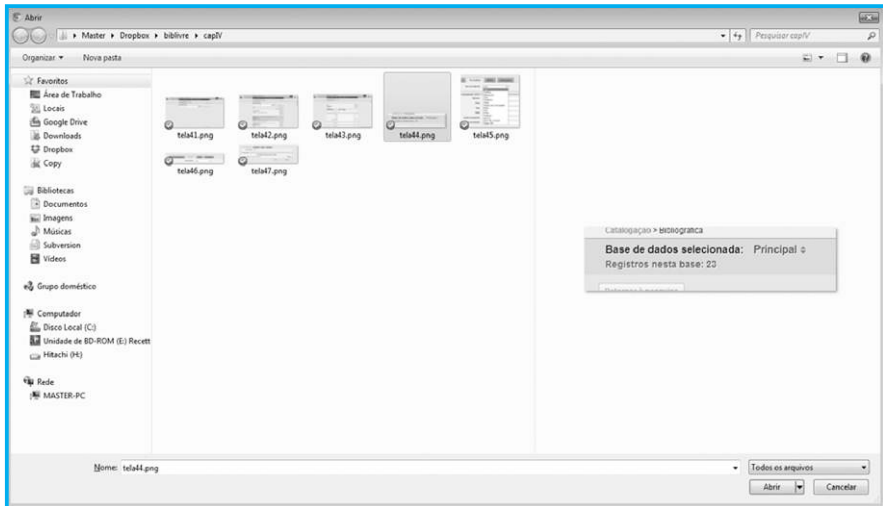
Abrir

Master ▸ Dropbox ▸ biblivre ▸ capIV

Pesquisar capIV

Organizar ▾ Nova pasta

Favoritos
Área de Trabalho
Locais
Google Drive
Downloads
Dropbox
Copy

Bibliotecas
Documentos
Imagens
Músicas
Subversion
Vídeos

Grupo doméstico

Computador
Disco Local (C:)
Unidade de BD-ROM (E:) Recett
Hitachi (H:)

Rede
MASTER-PC

tela41.png
tela42.png
tela43.png
tela44.png
tela45.png
tela46.png
tela47.png

Catalogação > Bibliográfica
Base de dados selecionada: Principal ≑
Registros nesta base: 23

Nome: tela44.png

Todos os arquivos

Abrir

Cancelar